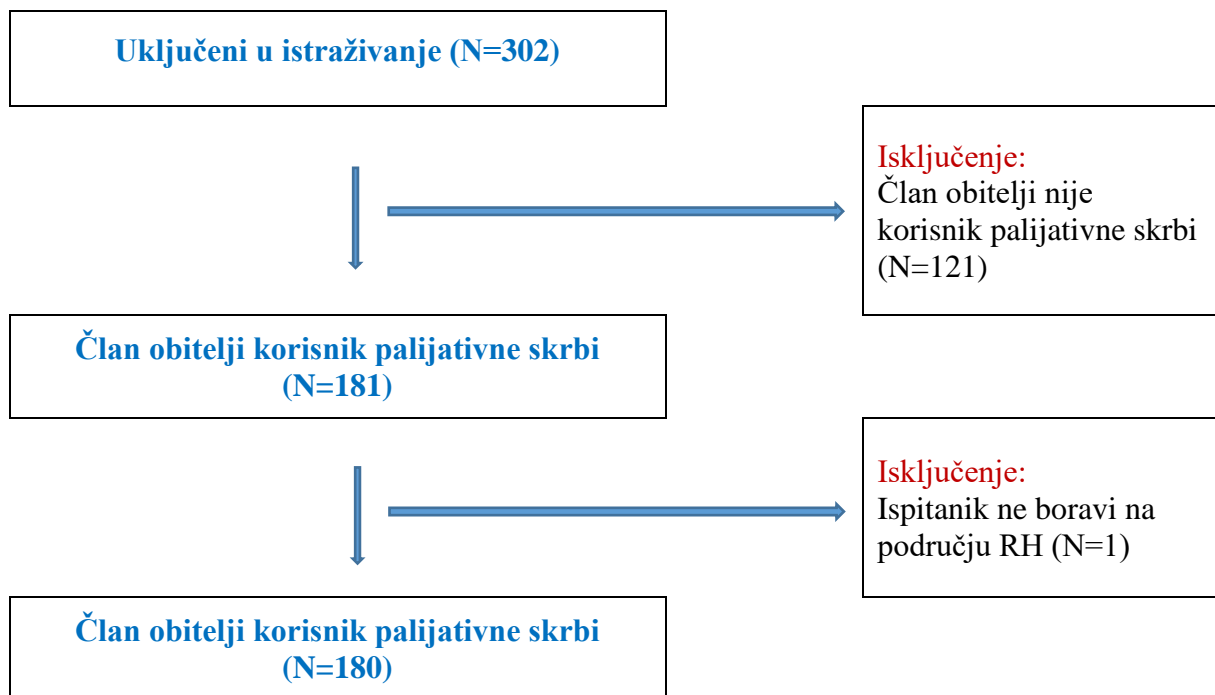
Uključeni u istraživanje (N=302)

Isključenje:
Član obitelji nije korisnik palijativne skrbi (N=121)

Član obitelji korisnik palijativne skrbi (N=181)

Isključenje:
Ispitanik ne boravi na području RH (N=1)

Član obitelji korisnik palijativne skrbi (N=180)